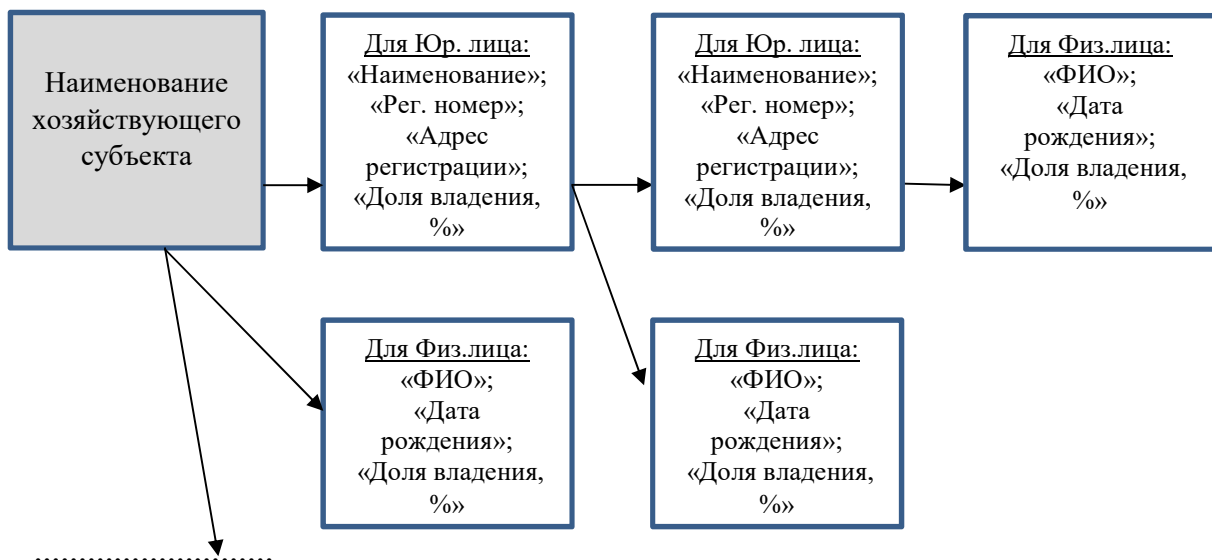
Наименование хозяйствующего субъекта

Для Юр. лица:
«Наименование»;
«Рег. номер»;
«Адрес регистрации»;
«Доля владения, %»

Для Юр. лица:
«Наименование»;
«Рег. номер»;
«Адрес регистрации»;
«Доля владения, %»

Для Физ.лица:
«ФИО»;
«Дата рождения»;
«Доля владения, %»

Для Физ.лица:
«ФИО»;
«Дата рождения»;
«Доля владения, %»

Для Физ.лица:
«ФИО»;
«Дата рождения»;
«Доля владения, %»

……………………